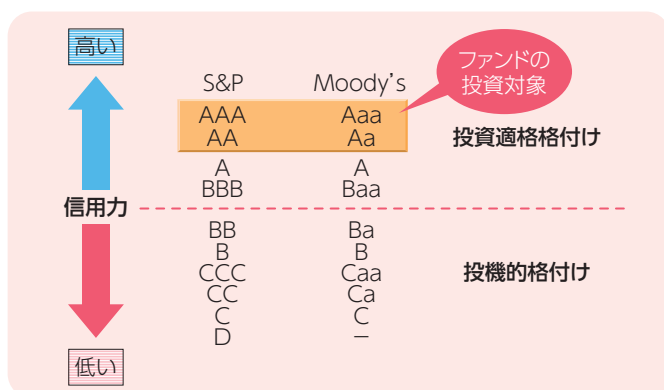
高い

S&P Moody's

ファンドの投資対象

| S&P | Moody's |
|---|---|
| AAA | Aaa |
| AA | Aa |
| A | A |
| BBB | Baa |
| BB | Ba |
| B | B |
| CCC | Caa |
| CC | Ca |
| C | C |
| D | – |

投資適格格付け

信用力

投機的格付け

低い